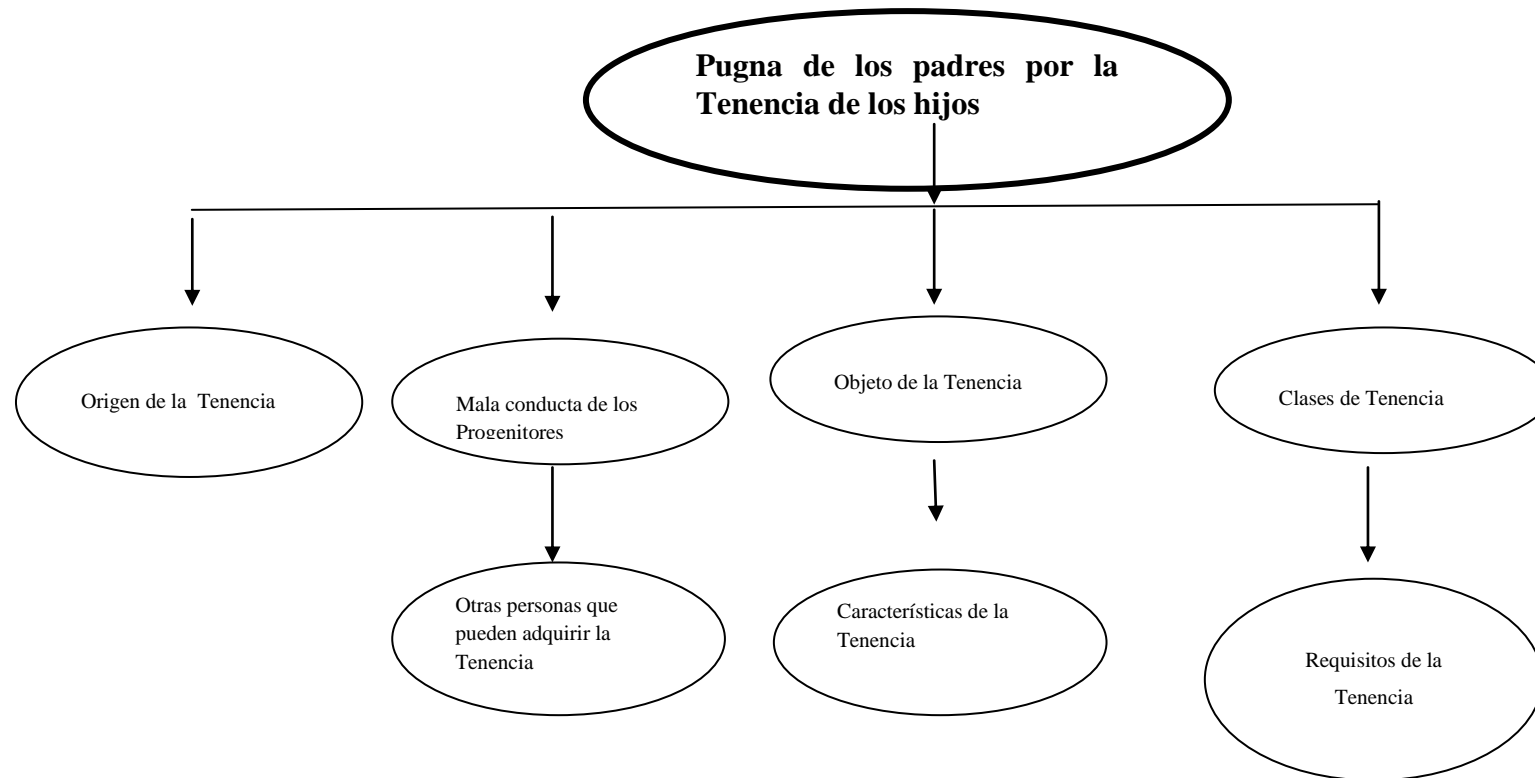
Pugna de los padres por la Tenencia de los hijos

Origen de la Tenencia

Mala conducta de los Progenitores

Objeto de la Tenencia

Clases de Tenencia

Otras personas que pueden adquirir la Tenencia

Características de la Tenencia

Requisitos de la Tenencia